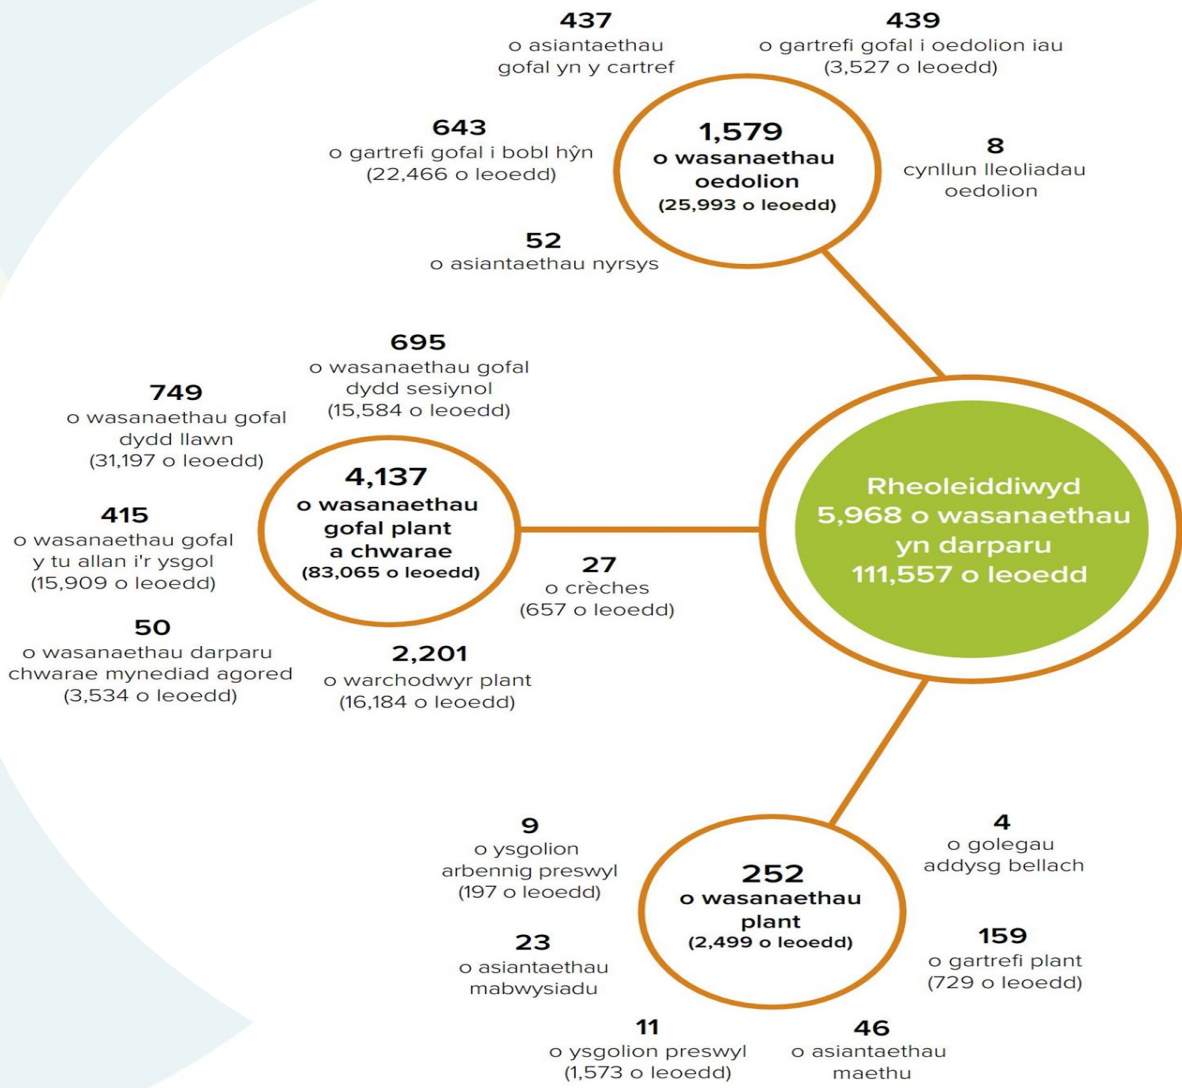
437
o asiantaethau gofal yn y cartref

439
o gartrefi gofal i oedolion iau (3,527 o leoedd)

643
o gartrefi gofal i bobl hŷn (22,466 o leoedd)

1,579
o wasanaethau oedolion
(25,993 o leoedd)

8
cynllun lleoliadau oedolion

52
o asiantaethau nyrsys

695
o wasanaethau gofal dydd sesiynol (15,584 o leoedd)

749
o wasanaethau gofal dydd llawn (31,197 o leoedd)

4,137
o wasanaethau gofal plant a chwarae
(83,065 o leoedd)

Rheoleiddiwyd 5,968 o wasanaethau yn darparu 111,557 o leoedd

415
o wasanaethau gofal y tu allan i'r ysgol (15,909 o leoedd)

27
o crèches (657 o leoedd)

50
o wasanaethau darparu chwarae mynediad agored (3,534 o leoedd)

2,201
o warchodwyr plant (16,184 o leoedd)

9
o ysgolion arbennig preswyl (197 o leoedd)

4
o golegau addysg bellach

252
o wasanaethau plant
(2,499 o leoedd)

23
o asiantaethau mabwysiadu

159
o gartrefi plant (729 o leoedd)

11
o ysgolion preswyl (1,573 o leoedd)

46
o asiantaethau maethu